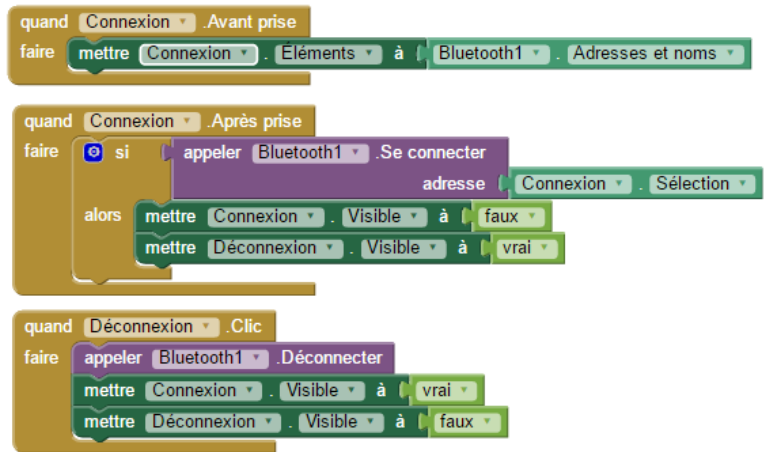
quand Connexion ▾ .Avant prise
faire mettre Connexion ▾ . Éléments ▾ à Bluetooth1 ▾ . Adresses et noms ▾

quand Connexion ▾ .Après prise
faire si appeler Bluetooth1 ▾ .Se connecter
adresse Connexion ▾ . Sélection ▾
alors mettre Connexion ▾ . Visible ▾ à faux ▾
mettre Déconnexion ▾ . Visible ▾ à vrai ▾

quand Déconnexion ▾ .Clic
faire appeler Bluetooth1 ▾ .Déconnecter
mettre Connexion ▾ . Visible ▾ à vrai ▾
mettre Déconnexion ▾ . Visible ▾ à faux ▾